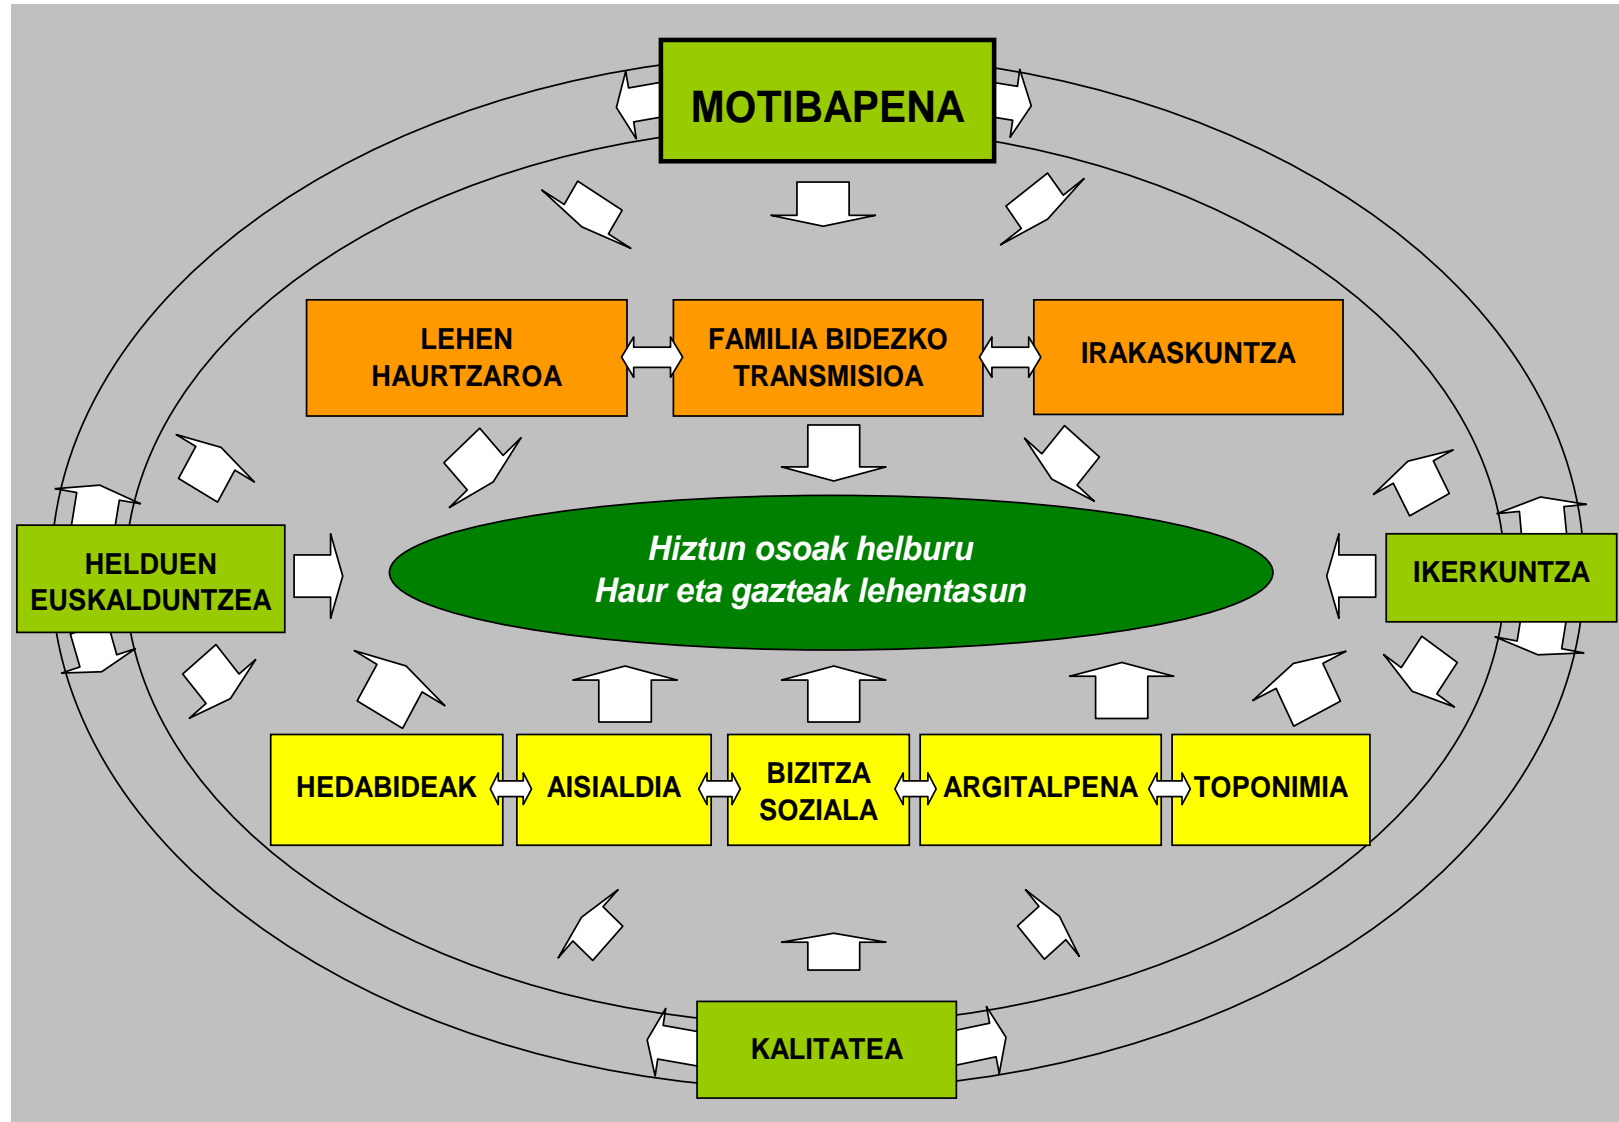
MOTIBAPENA

LEHEN HAURTZAROA

FAMILIA BIDEZKO TRANSMISIOA

IRAKASKUNTZA

HELDUEN EUSKALDUNTZEA

Hiztun osoak helburu
Haur eta gazteak lehentasun

IKERKUNTZA

HEDABIDEAK

AISIALDIA

BIZITZA SOZIALA

ARGITALPENA

TOPONIMIA

KALITATEA